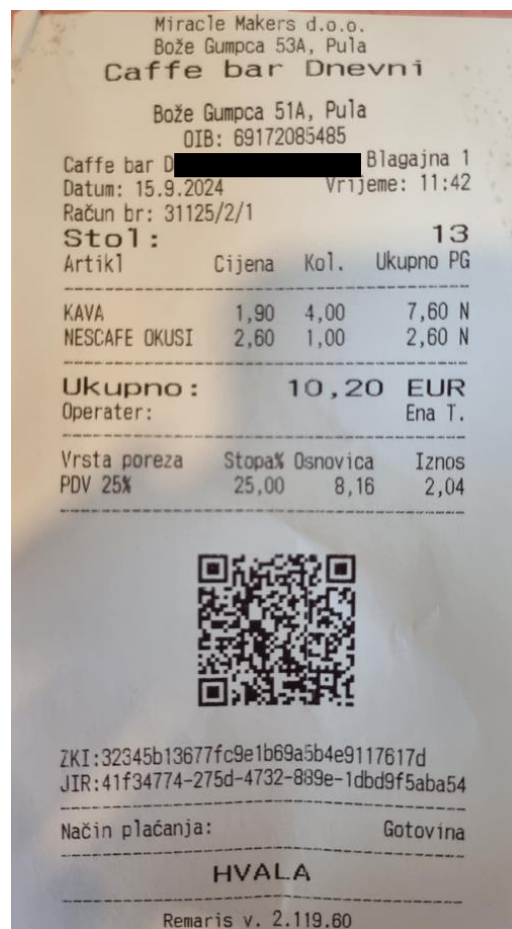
Miracle Makers d.o.o.
Bože Gumpca 53A, Pula
Caffe bar Dnevni

Bože Gumpca 51A, Pula
OIB: 69172085485
Caffe bar D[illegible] Blagajna 1
Datum: 15.9.2024 Vrijeme: 11:42
Račun br: 31125/2/1
Stol: 13

| Artikl | Cijena | Kol. | Ukupno PG |
|---|---|---|---|
| KAVA | 1,90 | 4,00 | 7,60 N |
| NESCAFE OKUSI | 2,60 | 1,00 | 2,60 N |

Ukupno: 10,20 EUR
Operater: Ena T.

| Vrsta poreza | Stopa% | Osnovica | Iznos |
|---|---|---|---|
| PDV 25% | 25,00 | 8,16 | 2,04 |

ZKI:32345b13677fc9e1b69a5b4e9117617d
JIR:41f34774-275d-4732-889e-1dbd9f5aba54

Način plaćanja: Gotovina

HVALA

Remaris v. 2.119.60